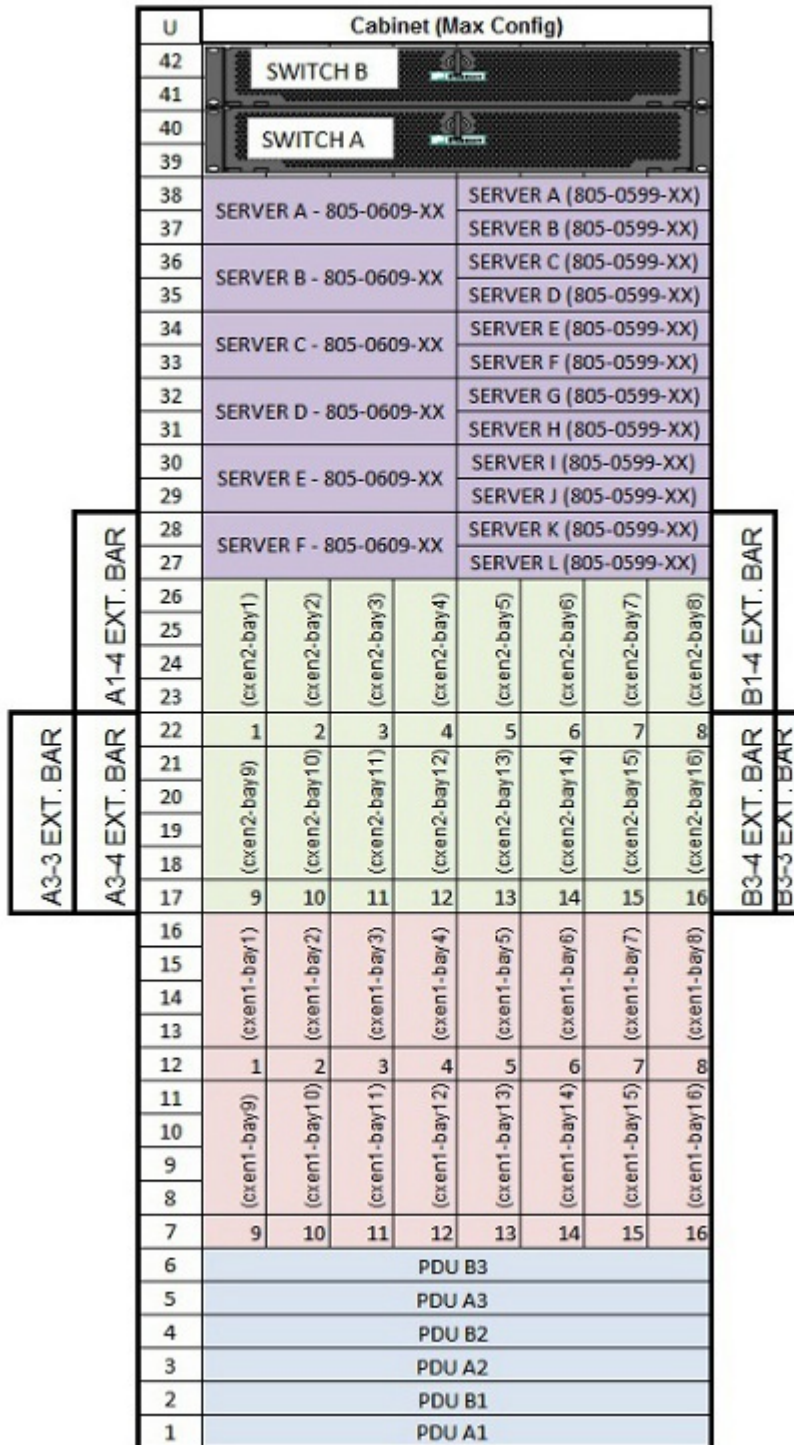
| U | Cabinet (Max Config) | | | | | | | |
|---|---|---|---|---|---|---|---|---|
| 42 | SWITCH B | | | | | | | |
| 41 | | | | | | | | |
| 40 | SWITCH A | | | | | | | |
| 39 | | | | | | | | |
| 38 | SERVER A - 805-0609-XX | | | | SERVER A (805-0599-XX) | | | |
| 37 | | | | | SERVER B (805-0599-XX) | | | |
| 36 | SERVER B - 805-0609-XX | | | | SERVER C (805-0599-XX) | | | |
| 35 | | | | | SERVER D (805-0599-XX) | | | |
| 34 | SERVER C - 805-0609-XX | | | | SERVER E (805-0599-XX) | | | |
| 33 | | | | | SERVER F (805-0599-XX) | | | |
| 32 | SERVER D - 805-0609-XX | | | | SERVER G (805-0599-XX) | | | |
| 31 | | | | | SERVER H (805-0599-XX) | | | |
| 30 | SERVER E - 805-0609-XX | | | | SERVER I (805-0599-XX) | | | |
| 29 | | | | | SERVER J (805-0599-XX) | | | |
| 28 | SERVER F - 805-0609-XX | | | | SERVER K (805-0599-XX) | | | |
| 27 | | | | | SERVER L (805-0599-XX) | | | |
| 26-23 | (cxen2-bay1) | (cxen2-bay2) | (cxen2-bay3) | (cxen2-bay4) | (cxen2-bay5) | (cxen2-bay6) | (cxen2-bay7) | (cxen2-bay8) |
| 22 | 1 | 2 | 3 | 4 | 5 | 6 | 7 | 8 |
| 21-18 | (cxen2-bay9) | (cxen2-bay10) | (cxen2-bay11) | (cxen2-bay12) | (cxen2-bay13) | (cxen2-bay14) | (cxen2-bay15) | (cxen2-bay16) |
| 17 | 9 | 10 | 11 | 12 | 13 | 14 | 15 | 16 |
| 16-13 | (cxen1-bay1) | (cxen1-bay2) | (cxen1-bay3) | (cxen1-bay4) | (cxen1-bay5) | (cxen1-bay6) | (cxen1-bay7) | (cxen1-bay8) |
| 12 | 1 | 2 | 3 | 4 | 5 | 6 | 7 | 8 |
| 11-8 | (cxen1-bay9) | (cxen1-bay10) | (cxen1-bay11) | (cxen1-bay12) | (cxen1-bay13) | (cxen1-bay14) | (cxen1-bay15) | (cxen1-bay16) |
| 7 | 9 | 10 | 11 | 12 | 13 | 14 | 15 | 16 |
| 6 | PDU B3 | | | | | | | |
| 5 | PDU A3 | | | | | | | |
| 4 | PDU B2 | | | | | | | |
| 3 | PDU A2 | | | | | | | |
| 2 | PDU B1 | | | | | | | |
| 1 | PDU A1 | | | | | | | |

A1-4 EXT. BAR
A3-3 EXT. BAR
A3-4 EXT. BAR
B1-4 EXT. BAR
B3-4 EXT. BAR
B3-3 EXT. BAR